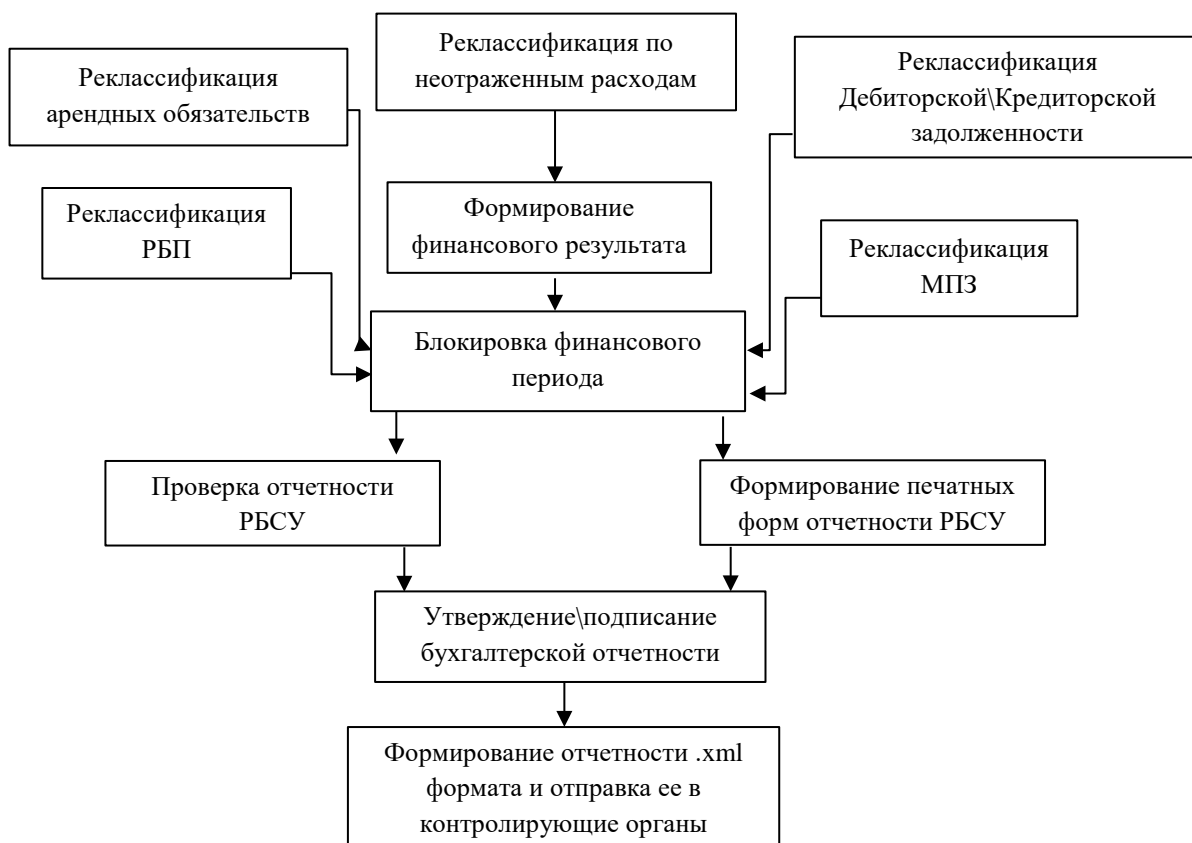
Реклассификация арендных обязательств

Реклассификация по неотраженным расходам

Реклассификация Дебиторской\Кредиторской задолженности

Реклассификация РБП

Формирование финансового результата

Реклассификация МПЗ

Блокировка финансового периода

Проверка отчетности РБСУ

Формирование печатных форм отчетности РБСУ

Утверждение\подписание бухгалтерской отчетности

Формирование отчетности .xml формата и отправка ее в контролирующие органы